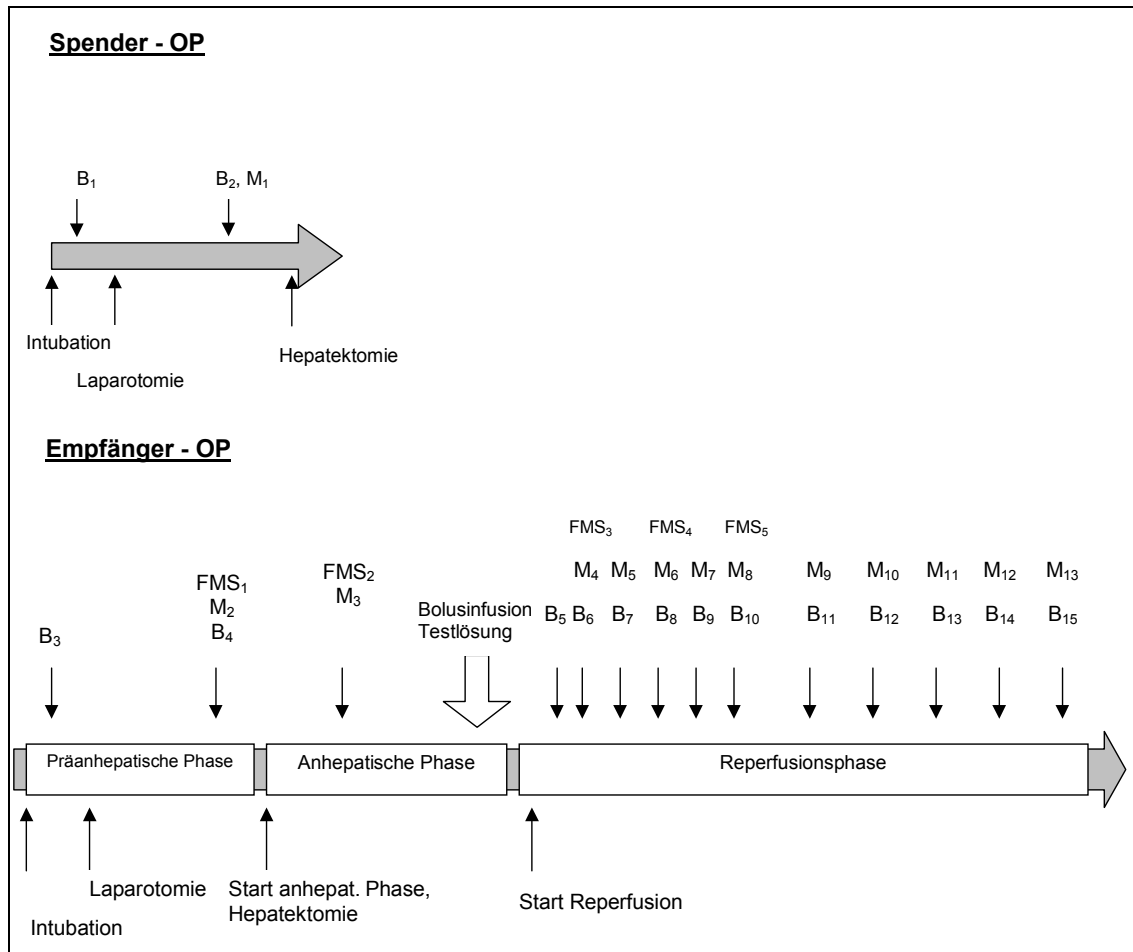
Spender - OP

$B_1$

$B_2$, $M_1$

Intubation

Laparotomie

Hepatektomie

Empfänger - OP

$B_3$

$FMS_1$
$M_2$
$B_4$

$FMS_2$
$M_3$

Bolusinfusion
Testlösung

$FMS_3$ $FMS_4$ $FMS_5$

$M_4$ $M_5$ $M_6$ $M_7$ $M_8$ $M_9$ $M_{10}$ $M_{11}$ $M_{12}$ $M_{13}$

$B_5$ $B_6$ $B_7$ $B_8$ $B_9$ $B_{10}$ $B_{11}$ $B_{12}$ $B_{13}$ $B_{14}$ $B_{15}$

Präanhepatische Phase

Anhepatische Phase

Reperfusionsphase

Intubation

Laparotomie

Start anhepat. Phase, Hepatektomie

Start Reperfusion